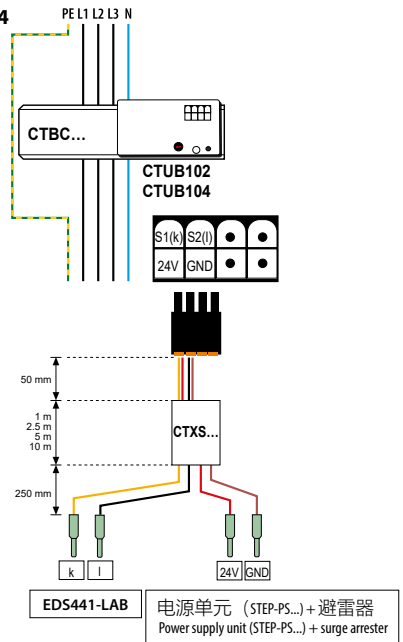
4
PE L1 L2 L3 N

CTBC...

CTUB102
CTUB104

| S1(k) | S2(l) | ● | ● |
|---|---|---|---|
| 24V | GND | ● | ● |

50 mm

1 m
2.5 m
5 m
10 m

CTXS...

250 mm

k l 24V GND

EDS441-LAB

电源单元（STEP-PS...）+避雷器
Power supply unit (STEP-PS...) + surge arrester